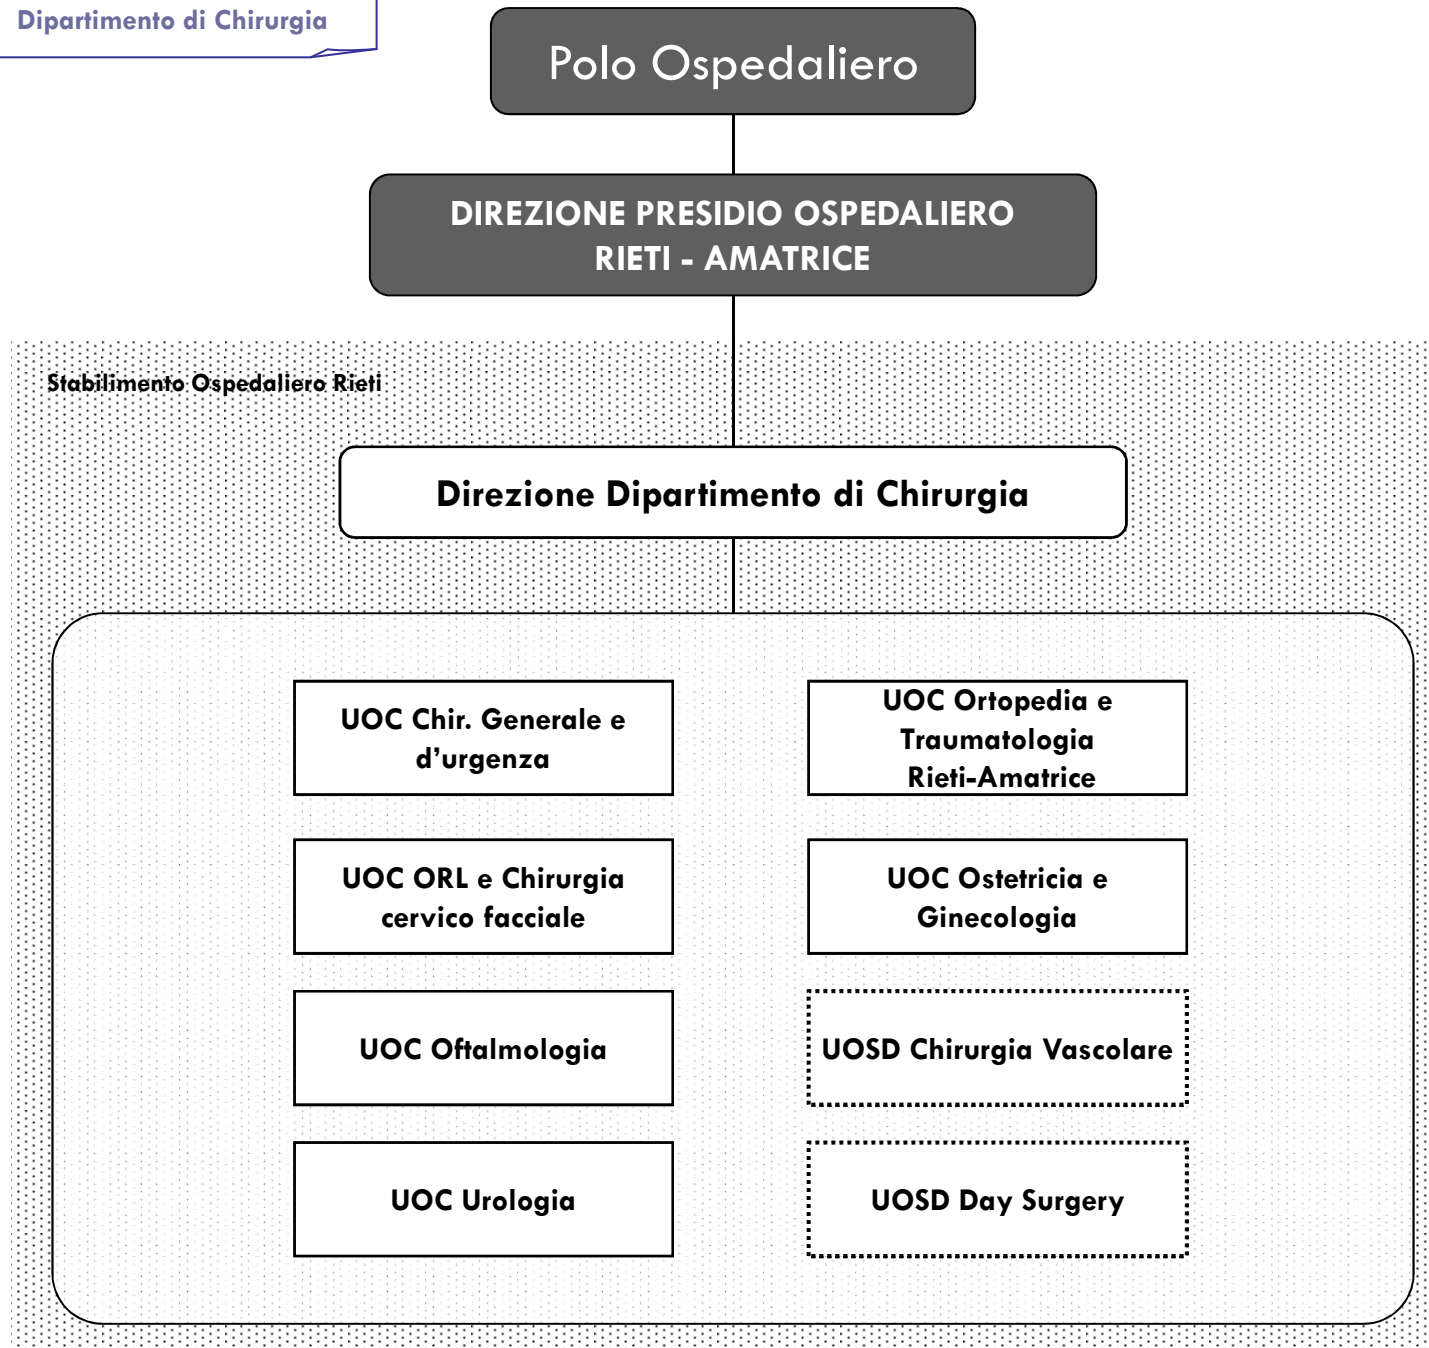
Dipartimento di Chirurgia

Polo Ospedaliero

DIREZIONE PRESIDIO OSPEDALIERO RIETI - AMATRICE

Stabilimento Ospedaliero Rieti

Direzione Dipartimento di Chirurgia

UOC Chir. Generale e d'urgenza

UOC Ortopedia e Traumatologia Rieti-Amatrice

UOC ORL e Chirurgia cervico facciale

UOC Ostetricia e Ginecologia

UOC Oftalmologia

UOSD Chirurgia Vascolare

UOC Urologia

UOSD Day Surgery